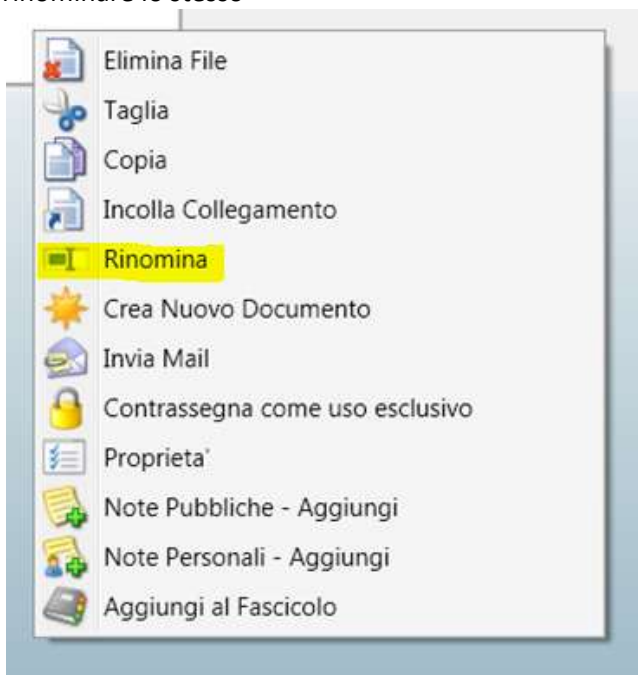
Rinomina e lo stesso

Elimina File
Taglia
Copia
Incolla Collegamento
Rinomina
Crea Nuovo Documento
Invia Mail
Contrassegna come uso esclusivo
Proprieta'
Note Pubbliche - Aggiungi
Note Personali - Aggiungi
Aggiungi al Fascicolo